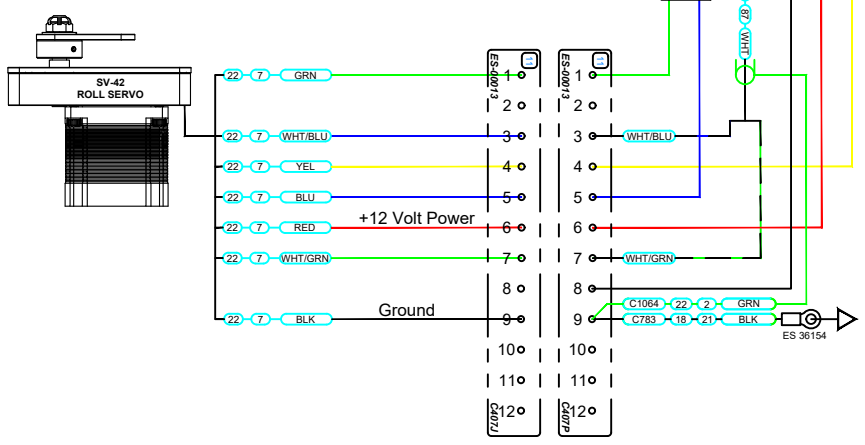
SV-42
ROLL SERVO

22 7 GRN
22 7 WHT/BLU
22 7 YEL
22 7 BLU
22 7 RED
+12 Volt Power
22 7 WHT/GRN
22 7 BLK
Ground

ES-00013
11
1
2
3
4
5
6
7
8
9
10
11
12
C407J

ES-00013
11
1
2
3
4
5
6
7
8
9
10
11
12
C407P

WHT/BLU
WHT/GRN
C1064 22 2 GRN
C783 18 21 BLK
ES 36154
87
WHT